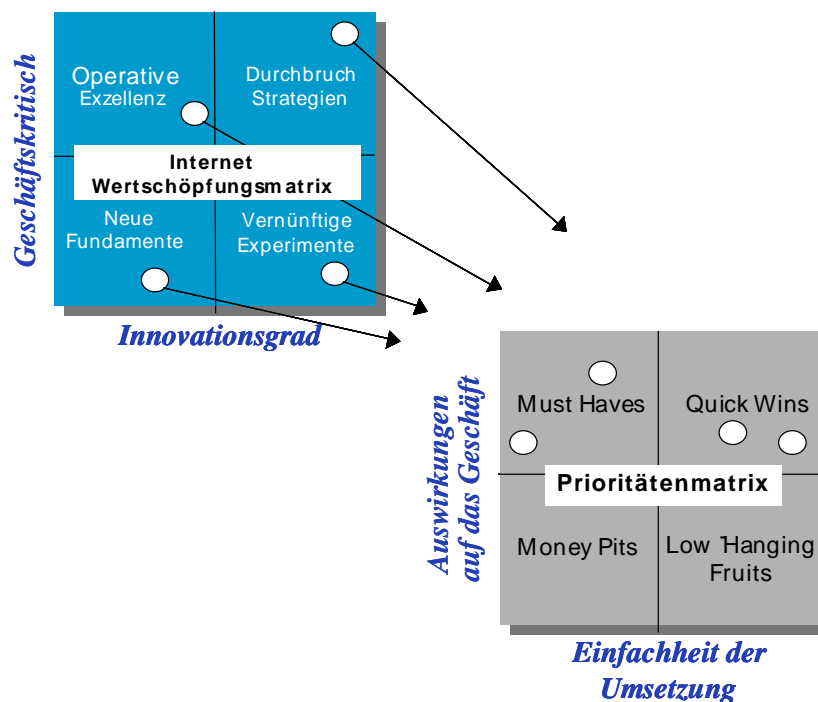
Geschäftskritisch

Operative Exzellenz

Durchbruch Strategien

Internet Wertschöpfungsmatrix

Neue Fundamente

Vernünftige Experimente

Innovationsgrad

Auswirkungen auf das Geschäft

Must Haves

Quick Wins

Prioritätenmatrix

Money Pits

Low Hanging Fruits

Einfachheit der Umsetzung